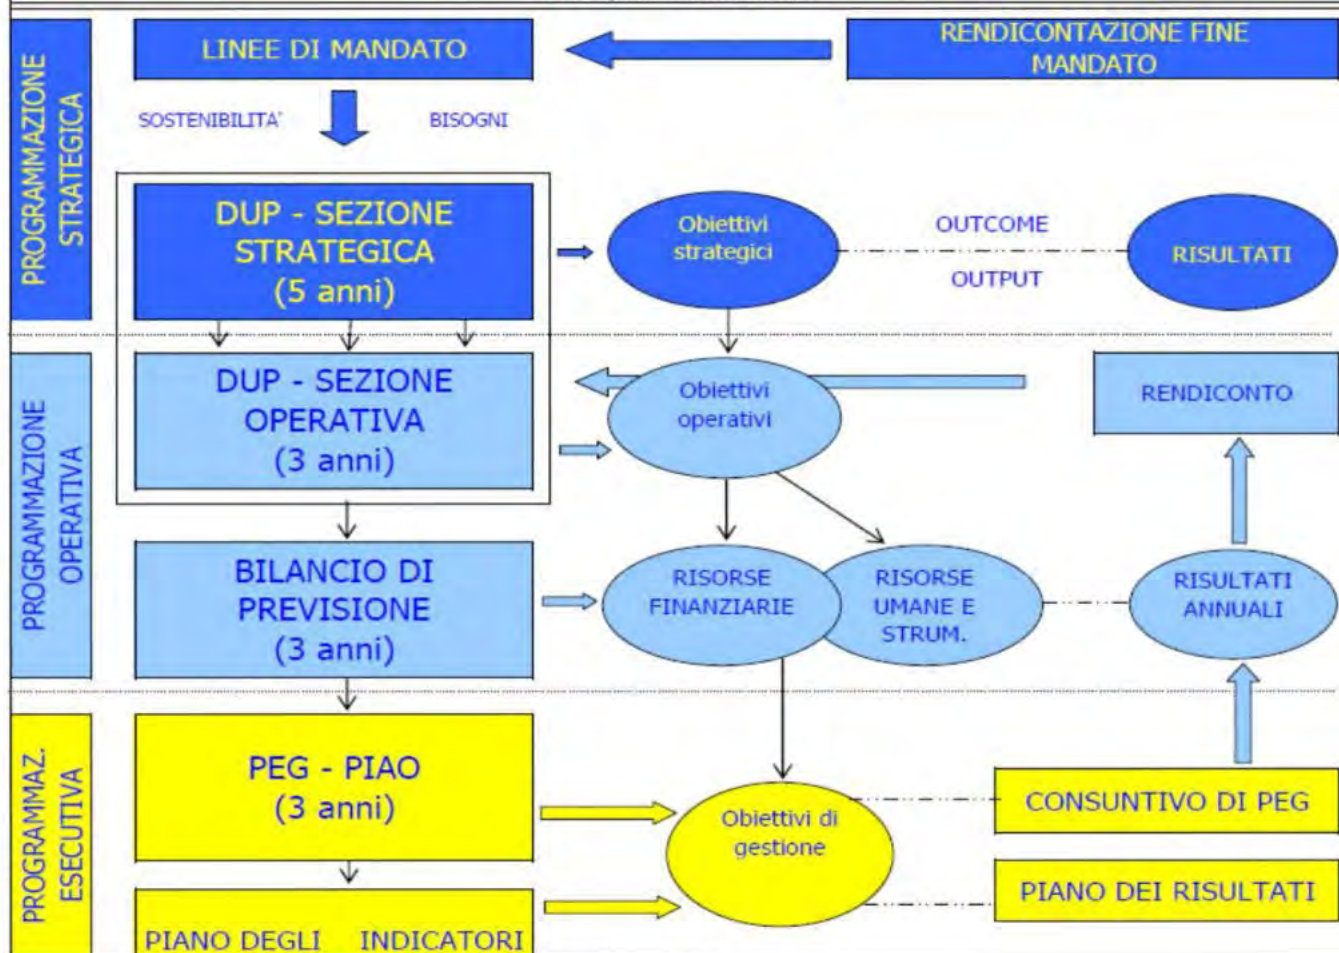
PROGRAMMAZIONE STRATEGICA

LINEE DI MANDATO

RENDICONTAZIONE FINE MANDATO

SOSTENIBILITA'

BISOGNI

DUP - SEZIONE STRATEGICA (5 anni)

Obiettivi strategici

OUTCOME

OUTPUT

RISULTATI

PROGRAMMAZIONE OPERATIVA

DUP - SEZIONE OPERATIVA (3 anni)

Obiettivi operativi

RENDICONTO

BILANCIO DI PREVISIONE (3 anni)

RISORSE FINANZIARIE

RISORSE UMANE E STRUM.

RISULTATI ANNUALI

PROGRAMMAZ. ESECUTIVA

PEG - PIAO (3 anni)

Obiettivi di gestione

CONSUNTIVO DI PEG

PIANO DEI RISULTATI

PIANO DEGLI INDICATORI